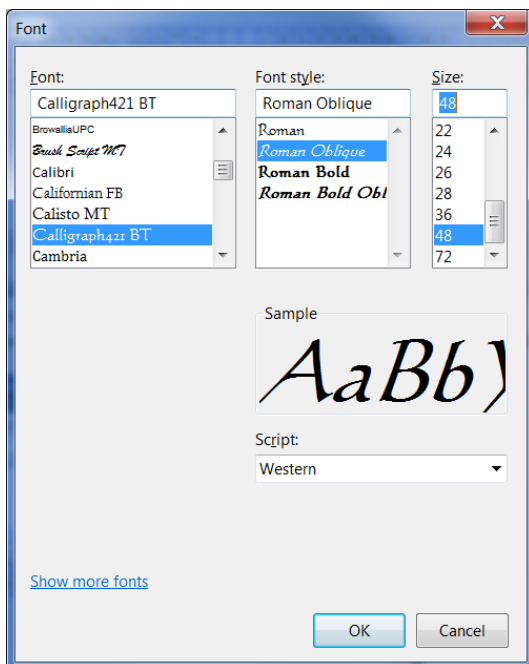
Font

Font:
Calligraph421 BT
BrowalliaUPC
Brush Script MT
Calibri
Californian FB
Calisto MT
Calligraph421 BT
Cambria

Font style:
Roman Oblique
Roman
Roman Oblique
Roman Bold
Roman Bold Obl

Size:
48
22
24
26
28
36
48
72

Sample
AaBb)

Script:
Western

Show more fonts

OK
Cancel